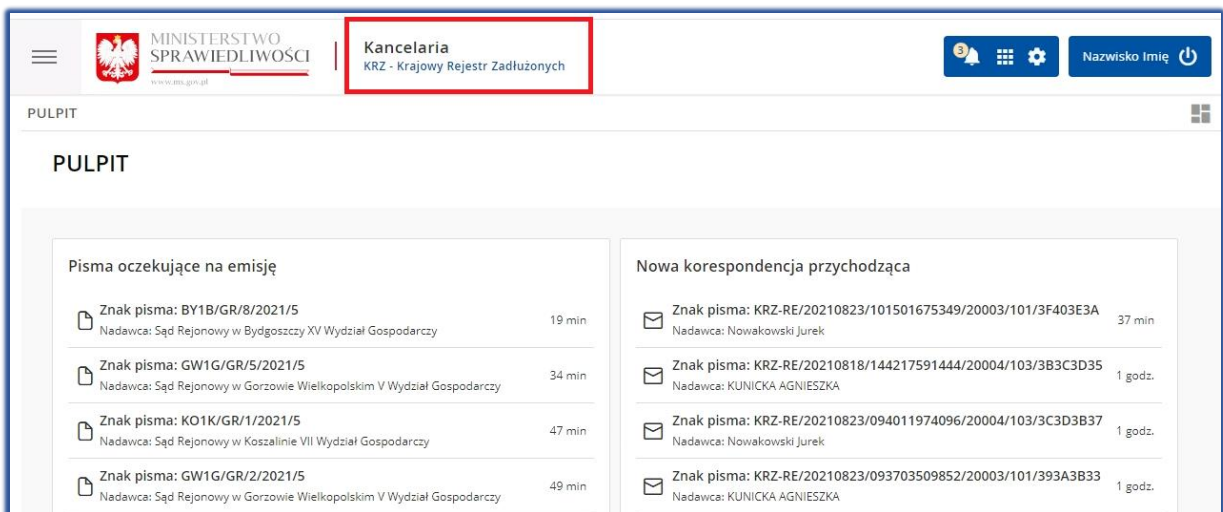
MINISTERSTWO SPRAWIEDLIWOŚCI
www.ms.gov.pl

Kancelaria
KRZ - Krajowy Rejestr Zadłużonych

3

Nazwisko Imię

PULPIT

PULPIT

Pisma oczekujące na emisję

Znak pisma: BY1B/GR/8/2021/5
Nadawca: Sąd Rejonowy w Bydgoszczy XV Wydział Gospodarczy
19 min

Znak pisma: GW1G/GR/5/2021/5
Nadawca: Sąd Rejonowy w Gorzowie Wielkopolskim V Wydział Gospodarczy
34 min

Znak pisma: KO1K/GR/1/2021/5
Nadawca: Sąd Rejonowy w Koszalinie VII Wydział Gospodarczy
47 min

Znak pisma: GW1G/GR/2/2021/5
Nadawca: Sąd Rejonowy w Gorzowie Wielkopolskim V Wydział Gospodarczy
49 min

Nowa korespondencja przychodząca

Znak pisma: KRZ-RE/20210823/101501675349/20003/101/3F403E3A
Nadawca: Nowakowski Jurek
37 min

Znak pisma: KRZ-RE/20210818/144217591444/20004/103/3B3C3D35
Nadawca: KUNICKA AGNIESZKA
1 godz.

Znak pisma: KRZ-RE/20210823/094011974096/20004/103/3C3D3B37
Nadawca: Nowakowski Jurek
1 godz.

Znak pisma: KRZ-RE/20210823/093703509852/20003/101/393A3B33
Nadawca: KUNICKA AGNIESZKA
1 godz.